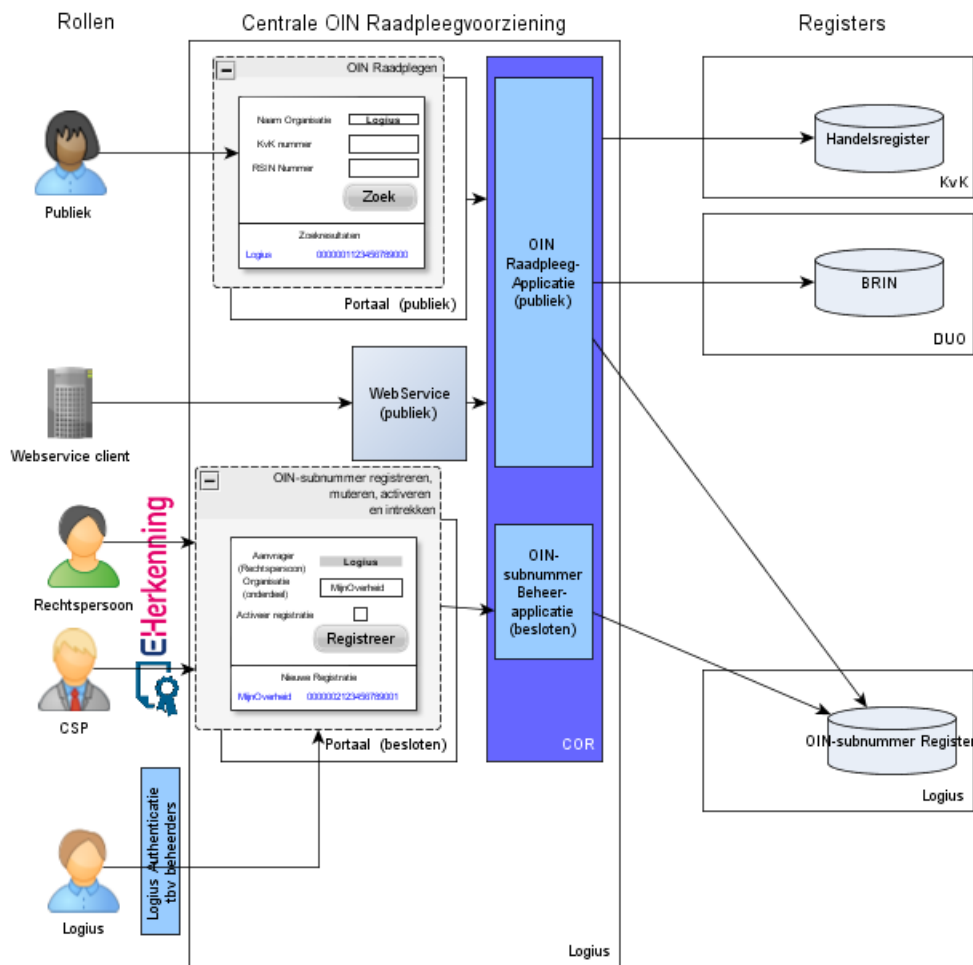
Rollen

Centrale OIN Raadpleegvoorziening

Registers

OIN Raadplegen

Naam Organisatie
Logius
KvK nummer
RSIN Nummer
Zoek

Zoekresultaten
Logius 00000001123456789000

Portaal (publiek)

Publiek

OIN Raadpleeg-Applicatie (publiek)

Handelsregister
KvK

BRIN
DUO

Webservice client

WebService (publiek)

OIN-subnummer registreren, muteren, activeren en intrekken

Rechtspersoon

eHerkenning

Aanvrager (Rechtspersoon)
Logius
Organisatie (onderdeel)
MijnOverheid
Activeer registratie
Registreer

Nieuwe Registratie
MijnOverheid 00000002123456789001

OIN-subnummer Beheer-applicatie (besloten)

CSP

Portaal (besloten)

COR

OIN-subnummer Register
Logius

Logius Authenticatie tbv beheerders

Logius

Logius